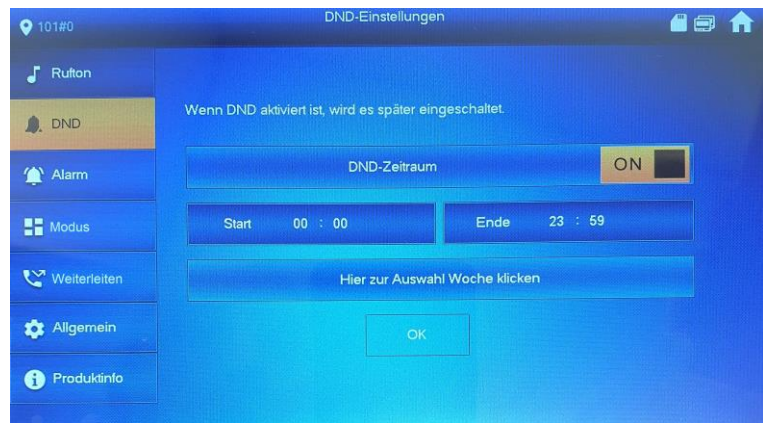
101#0

DND-Einstellungen

Rufton

DND

Alarm

Modus

Weiterleiten

Allgemein

Produktinfo

Wenn DND aktiviert ist, wird es später eingeschaltet.

DND-Zeitraum

ON

Start 00 : 00

Ende 23 : 59

Hier zur Auswahl Woche klicken

OK